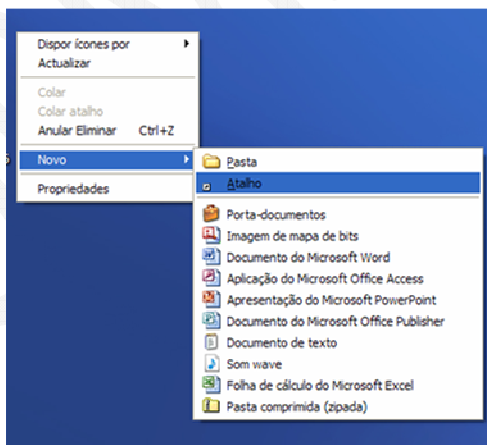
Dispor ícones por
Actualizar
Colar
Colar atalho
Anular Eliminar Ctrl+Z
Novo
Propriedades

Pasta
Atalho
Porta-documentos
Imagem de mapa de bits
Documento do Microsoft Word
Aplicação do Microsoft Office Access
Apresentação do Microsoft PowerPoint
Documento do Microsoft Office Publisher
Documento de texto
Som wave
Folha de cálculo do Microsoft Excel
Pasta comprimida (zipada)